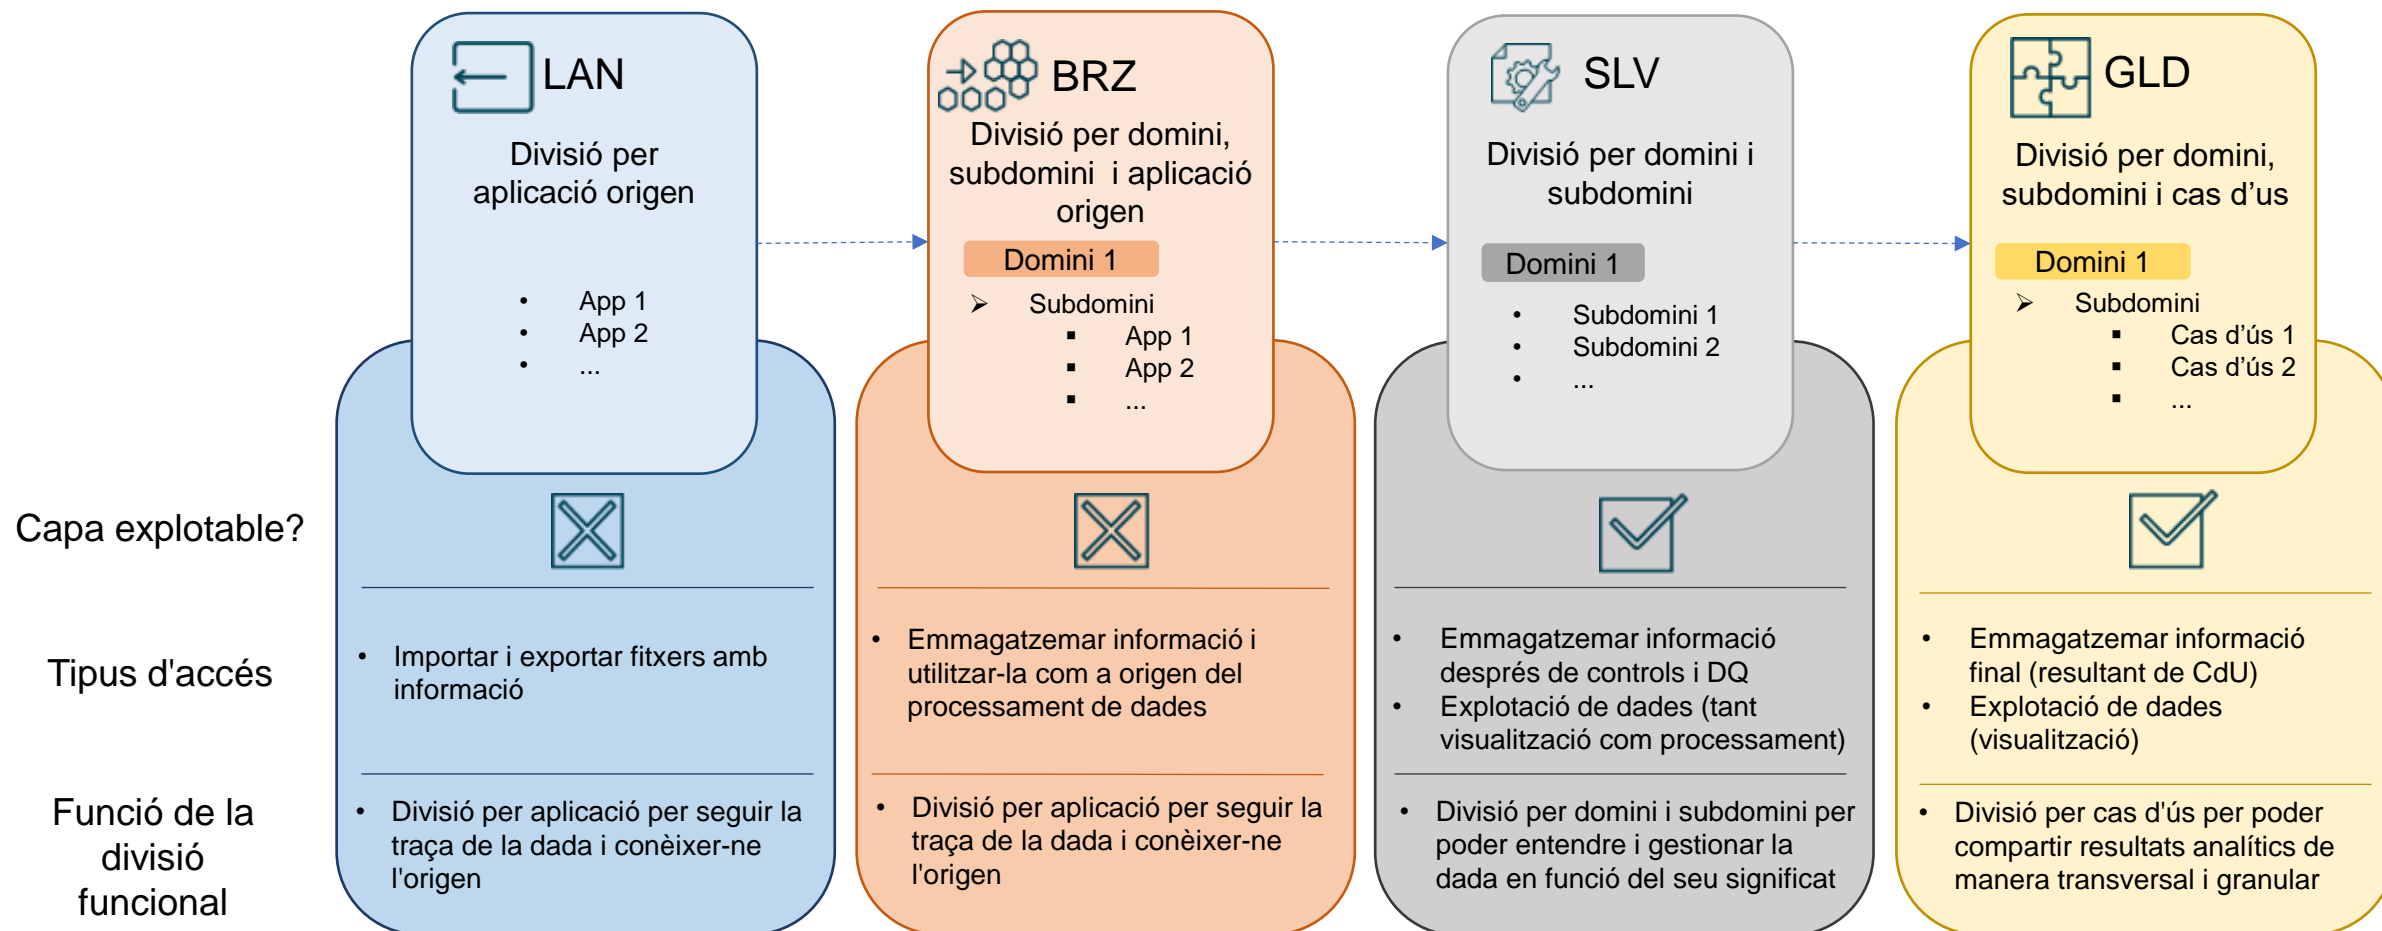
LAN

Divisió per aplicació origen

- App 1
- App 2
- ...

BRZ

Divisió per domini, subdomini i aplicació origen

Domini 1

➢ Subdomini
▪ App 1
▪ App 2
▪ ...

SLV

Divisió per domini i subdomini

Domini 1

- Subdomini 1
- Subdomini 2
- ...

GLD

Divisió per domini, subdomini i cas d'us

Domini 1

➢ Subdomini
▪ Cas d'ús 1
▪ Cas d'ús 2
▪ ...

Capa explotable?

Tipus d'accés

- Importar i exportar fitxers amb informació

- Emmagatzemar informació i utilitzar-la com a origen del processament de dades

- Emmagatzemar informació després de controls i DQ
- Explotació de dades (tant visualització com processament)

- Emmagatzemar informació final (resultant de CdU)
- Explotació de dades (visualització)

Funció de la divisió funcional

- Divisió per aplicació per seguir la traça de la dada i conèixer-ne l'origen

- Divisió per aplicació per seguir la traça de la dada i conèixer-ne l'origen

- Divisió per domini i subdomini per poder entendre i gestionar la dada en funció del seu significat

- Divisió per cas d'ús per poder compartir resultats analítics de manera transversal i granular